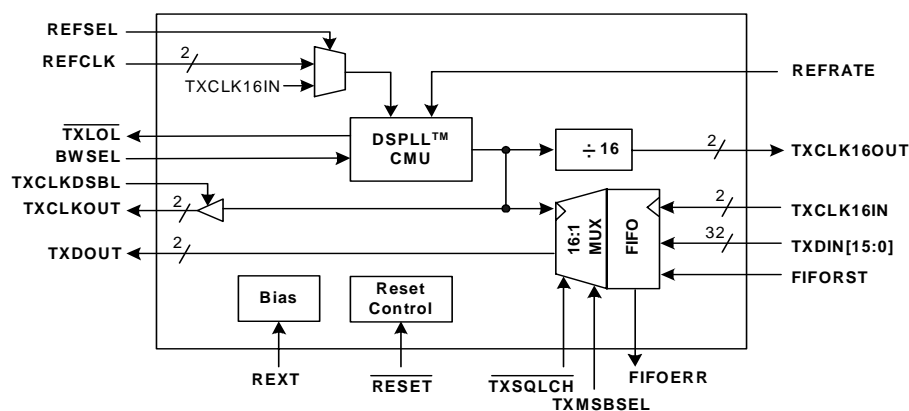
REFSEL
REFCLK
2
TXCLK16IN
REFRATE
$\overline{\text{TXLOL}}$
BWSEL
DSPLL™ CMU
÷ 16
2
TXCLK16OUT
TXCLKDSBL
TXCLKOUT
2
2
TXCLK16IN
16:1 MUX
FIFO
32
TXDIN[15:0]
TXDOUT
2
FIFORST
Bias
Reset Control
REXT
$\overline{\text{RESET}}$
$\overline{\text{TXSQLCH}}$
TXMSBSEL
FIFOERR